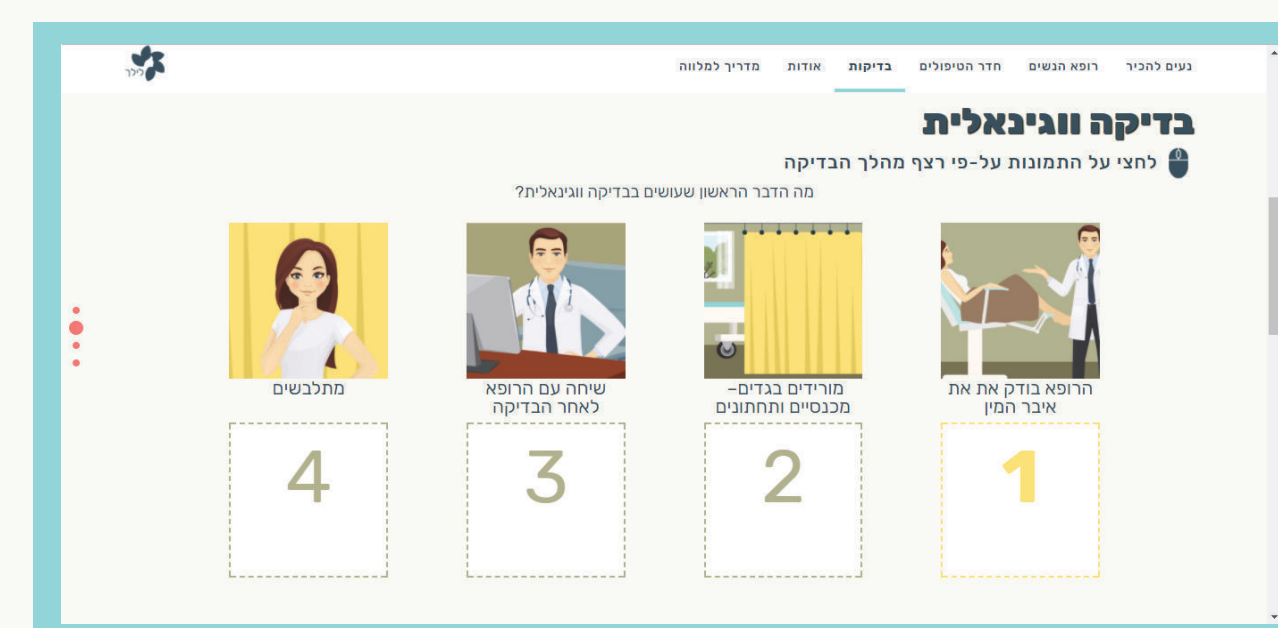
נעים להכיר רופא הנשים חדר הטיפולים בדיקות אודות מדריך למלווה

לילך

בדיקה ווגינאלית

לחצי על התמונות על-פי רצף מהלך הבדיקה

מה הדבר הראשון שעושים בבדיקה ווגינאלית?

הרופא בודק את את איבר המין

מורידים בגדים- מכנסיים ותחתונים

שיחה עם הרופא לאחר הבדיקה

מתלבשים

1

2

3

4